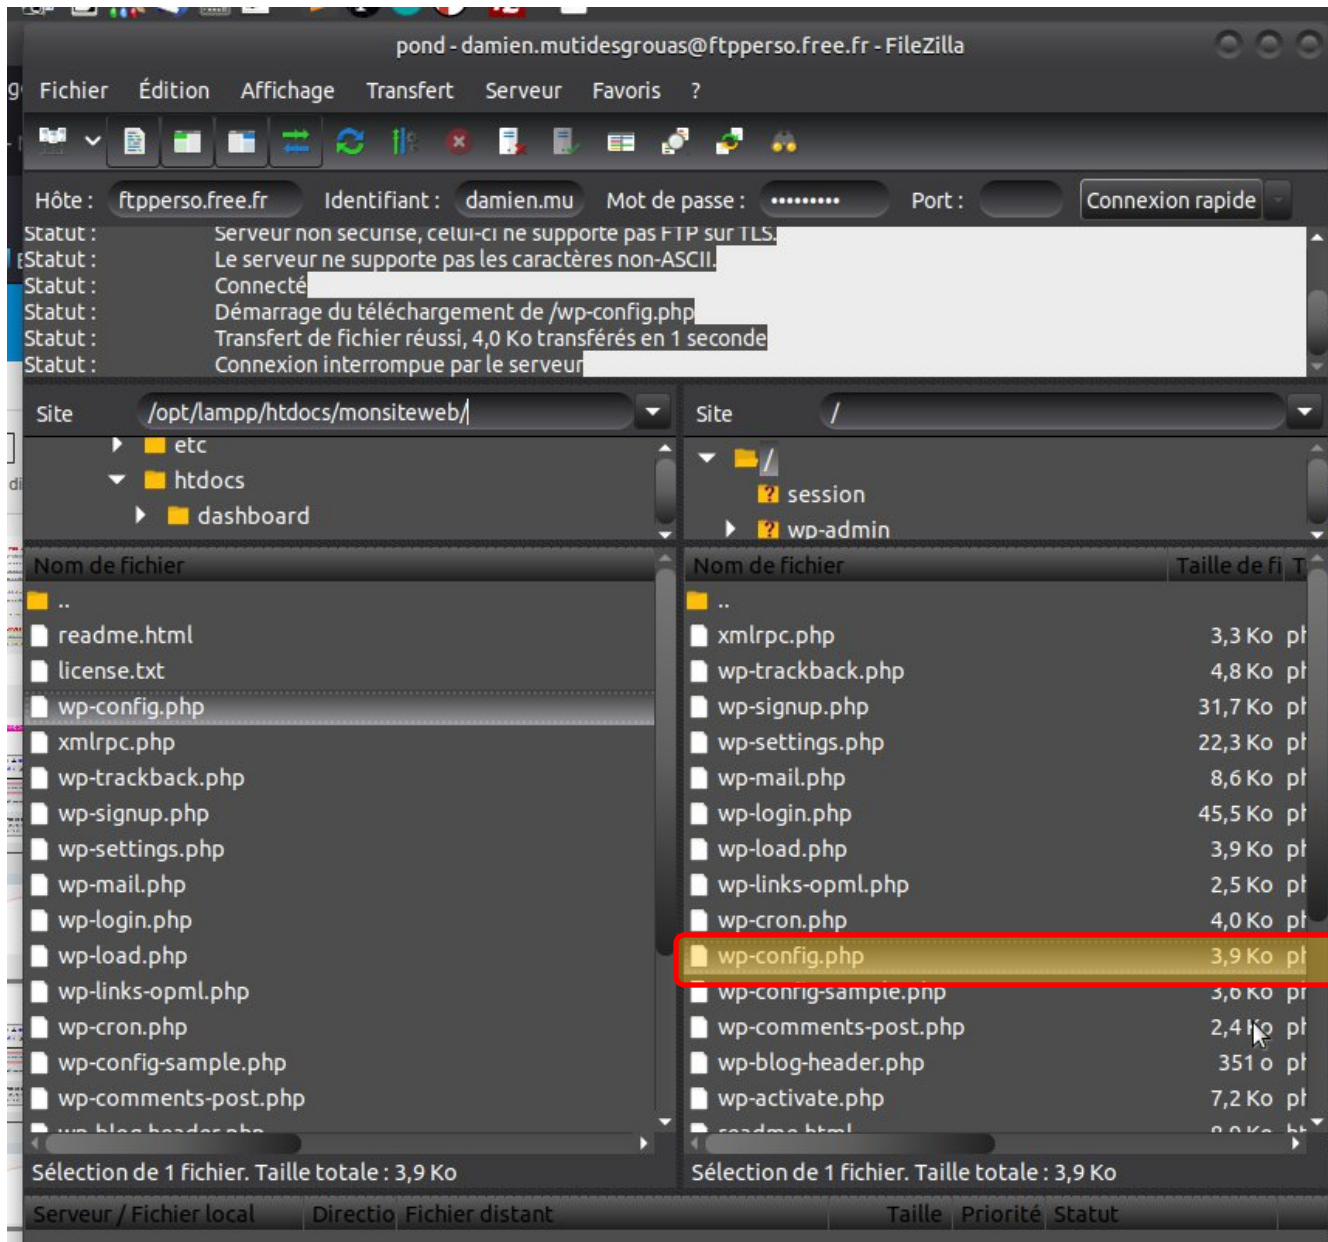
pond - damien.mutidesgrouas@ftpperso.free.fr - FileZilla

Fichier Édition Affichage Transfert Serveur Favoris ?

Hôte : ftpperso.free.fr Identifiant : damien.mu Mot de passe : ••••••••• Port : Connexion rapide

Statut : Serveur non sécurisé, celui-ci ne supporte pas FTP sur TLS.
Statut : Le serveur ne supporte pas les caractères non-ASCII.
Statut : Connecté
Statut : Démarrage du téléchargement de /wp-config.php
Statut : Transfert de fichier réussi, 4,0 Ko transférés en 1 seconde
Statut : Connexion interrompue par le serveur

Site /opt/lampp/htdocs/monsiteweb/

etc
htdocs
dashboard

Nom de fichier
..
readme.html
license.txt
wp-config.php
xmlrpc.php
wp-trackback.php
wp-signup.php
wp-settings.php
wp-mail.php
wp-login.php
wp-load.php
wp-links-opml.php
wp-cron.php
wp-config-sample.php
wp-comments-post.php

Sélection de 1 fichier. Taille totale : 3,9 Ko

Site /

/
session
wp-admin

| Nom de fichier | Taille de fi | T |
|---|---|---|
| .. | | |
| xmlrpc.php | 3,3 Ko | ph |
| wp-trackback.php | 4,8 Ko | ph |
| wp-signup.php | 31,7 Ko | ph |
| wp-settings.php | 22,3 Ko | ph |
| wp-mail.php | 8,6 Ko | ph |
| wp-login.php | 45,5 Ko | ph |
| wp-load.php | 3,9 Ko | ph |
| wp-links-opml.php | 2,5 Ko | ph |
| wp-cron.php | 4,0 Ko | ph |
| wp-config.php | 3,9 Ko | ph |
| wp-config-sample.php | 3,6 Ko | ph |
| wp-comments-post.php | 2,4 Ko | ph |
| wp-blog-header.php | 351 o | ph |
| wp-activate.php | 7,2 Ko | ph |

Sélection de 1 fichier. Taille totale : 3,9 Ko

Serveur / Fichier local Directio Fichier distant Taille Priorité Statut